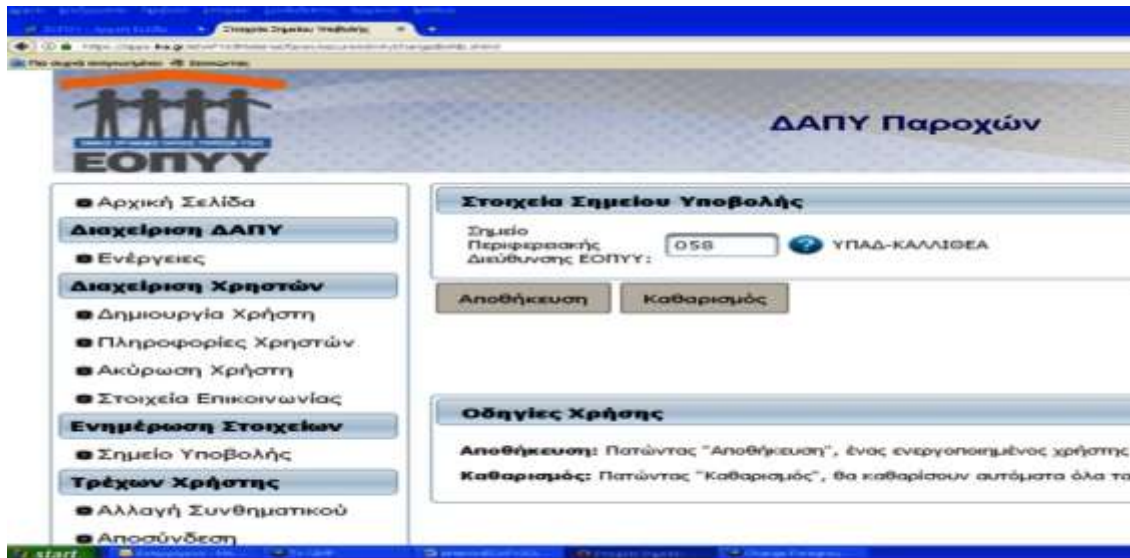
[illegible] Στοιχεία Σημείου Υποβολής

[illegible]

ΕΟΠΥΥ

ΔΑΠΥ Παροχών

Αρχική Σελίδα

Διαχείριση ΔΑΠΥ

Ενέργειες

Διαχείριση Χρηστών

Δημιουργία Χρήστη

Πληροφορίες Χρηστών

Ακύρωση Χρήστη

Στοιχεία Επικοινωνίας

Ενημέρωση Στοιχείων

Σημείο Υποβολής

Τρέχων Χρήστης

Αλλαγή Συνθηματικού

Αποσύνδεση

Στοιχεία Σημείου Υποβολής

Σημείο Περιφερειακής Διεύθυνσης ΕΟΠΥΥ: 058 ΥΠΑΔ-ΚΑΛΛΙΘΕΑ

Αποθήκευση Καθαρισμός

Οδηγίες Χρήσης

Αποθήκευση: Πατώντας "Αποθήκευση", ένας ενεργοποιημένος χρήστης

Καθαρισμός: Πατώντας "Καθαρισμός", θα καθαρίσουν αυτόματα όλα τα

start